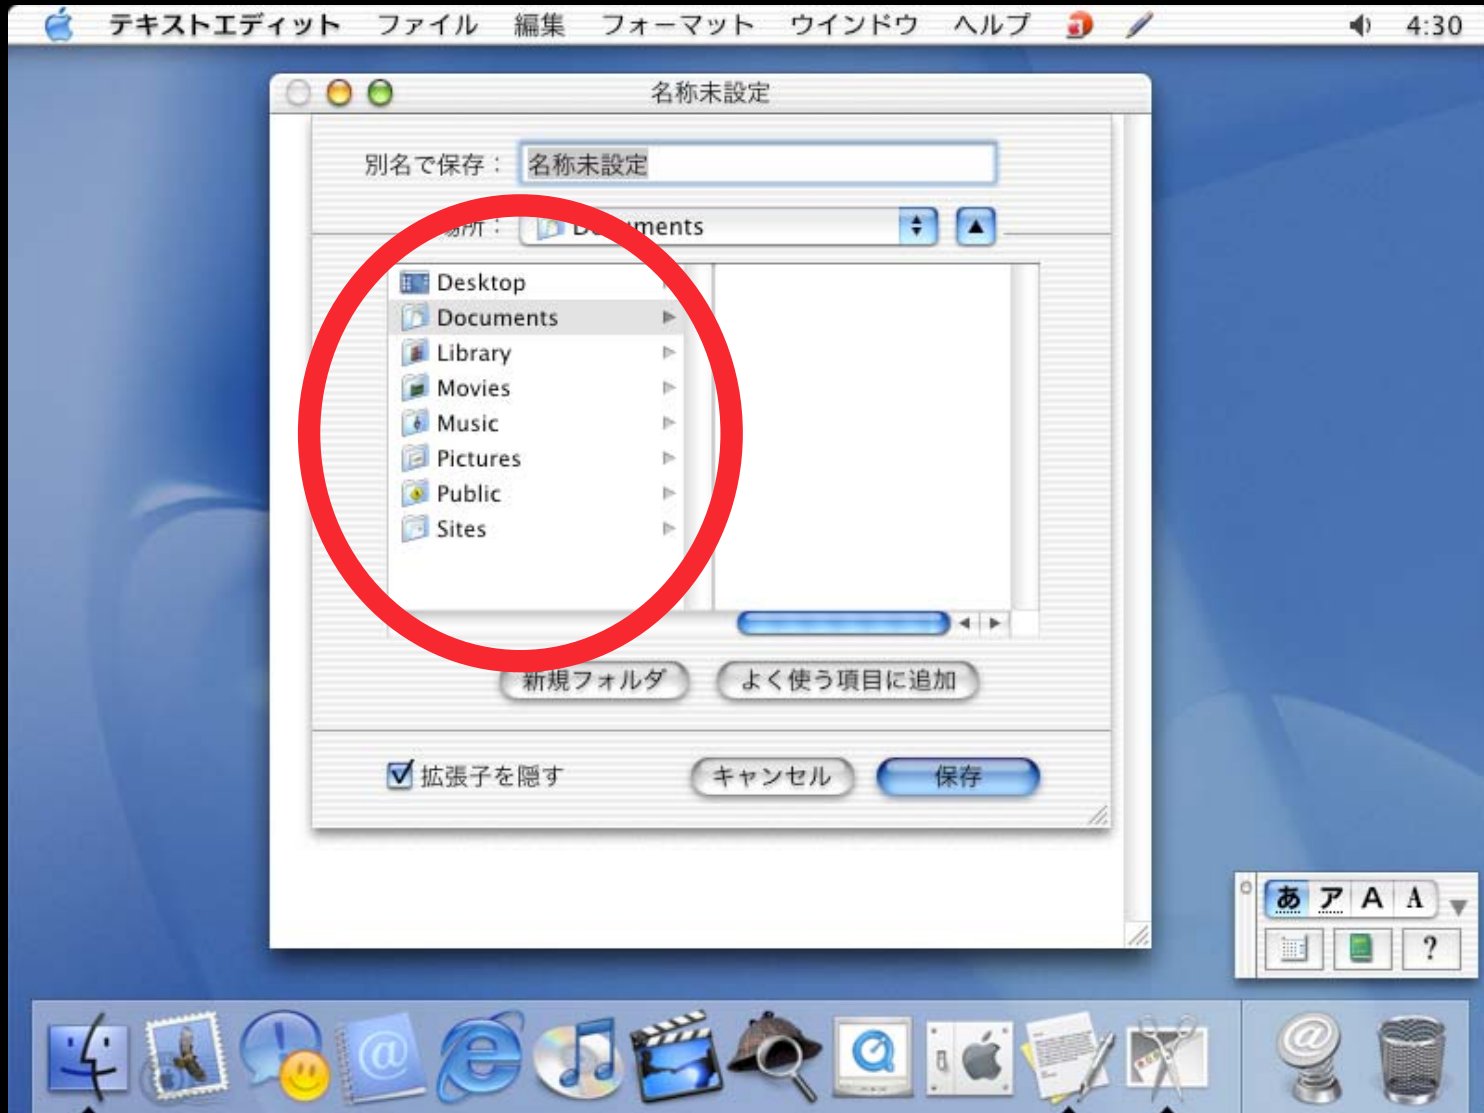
テキストエディット ファイル 編集 フォーマット ウインドウ ヘルプ 4:30

名称未設定

別名で保存： 名称未設定

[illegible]所： D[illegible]ments

Desktop
Documents
Library
Movies
Music
Pictures
Public
Sites

新規フォルダ よく使う項目に追加

拡張子を隠す キャンセル 保存

あ ア A A
?